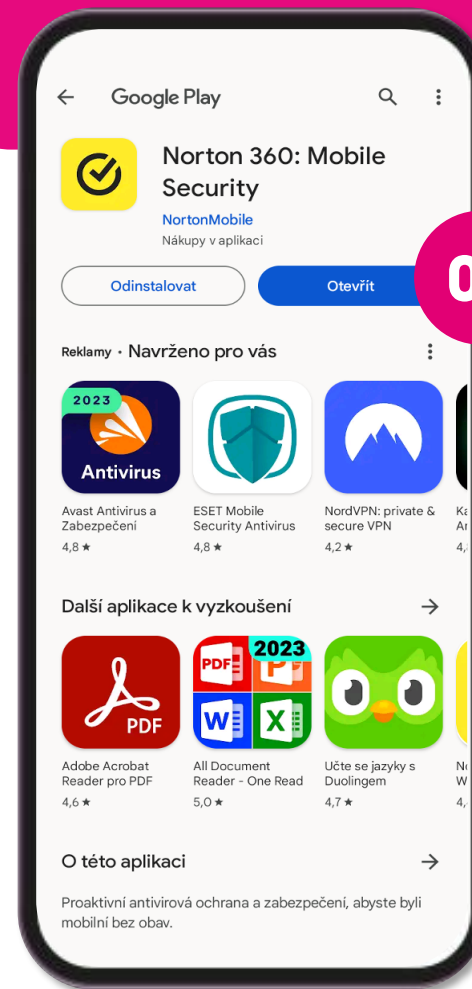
Google Play

Norton 360: Mobile Security

NortonMobile

Nákupy v aplikaci

Odinstalovat

Otevřít

0

Reklamy · Navrženo pro vás

2023

Antivirus

Avast Antivirus a Zabezpečení
4,8 ★

ESET Mobile Security Antivirus
4,8 ★

NordVPN: private & secure VPN
4,2 ★

Ka
Ar
4,

Další aplikace k vyzkoušení

PDF

Adobe Acrobat Reader pro PDF
4,6 ★

2023

PDF

P

W

X

All Document Reader - One Read
5,0 ★

Učte se jazyky s Duolingem
4,7 ★

N
W
4,

O této aplikaci

Proaktivní antivirová ochrana a zabezpečení, abyste byli mobilní bez obav.